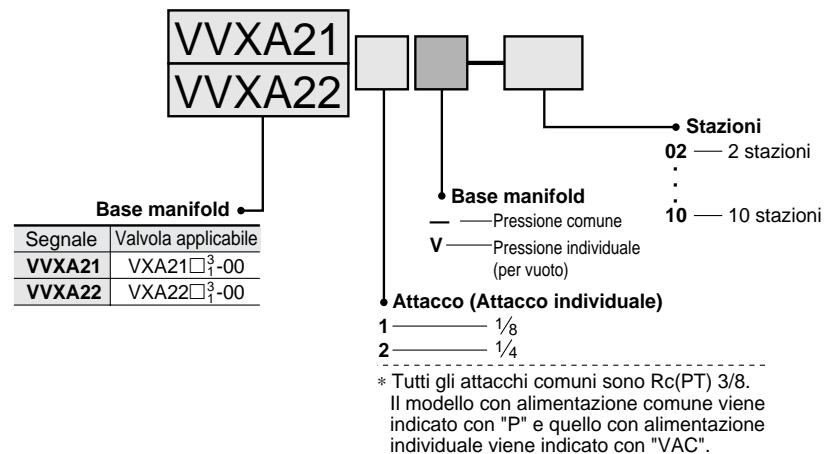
VVXA21
VVXA22

Stazioni
02 — 2 stazioni
⋮
10 — 10 stazioni

Base manifold
— Pressione comune
V Pressione individuale (per vuoto)

Base manifold

| Segnale | Valvola applicabile |
|---|---|
| VVXA21 | VXA21$\square^3_1$-00 |
| VVXA22 | VXA22$\square^3_1$-00 |

Attacco (Attacco individuale)
1 — $\frac{1}{8}$
2 — $\frac{1}{4}$

∗ Tutti gli attacchi comuni sono Rc(PT) 3/8. Il modello con alimentazione comune viene indicato con "P" e quello con alimentazione individuale viene indicato con "VAC".